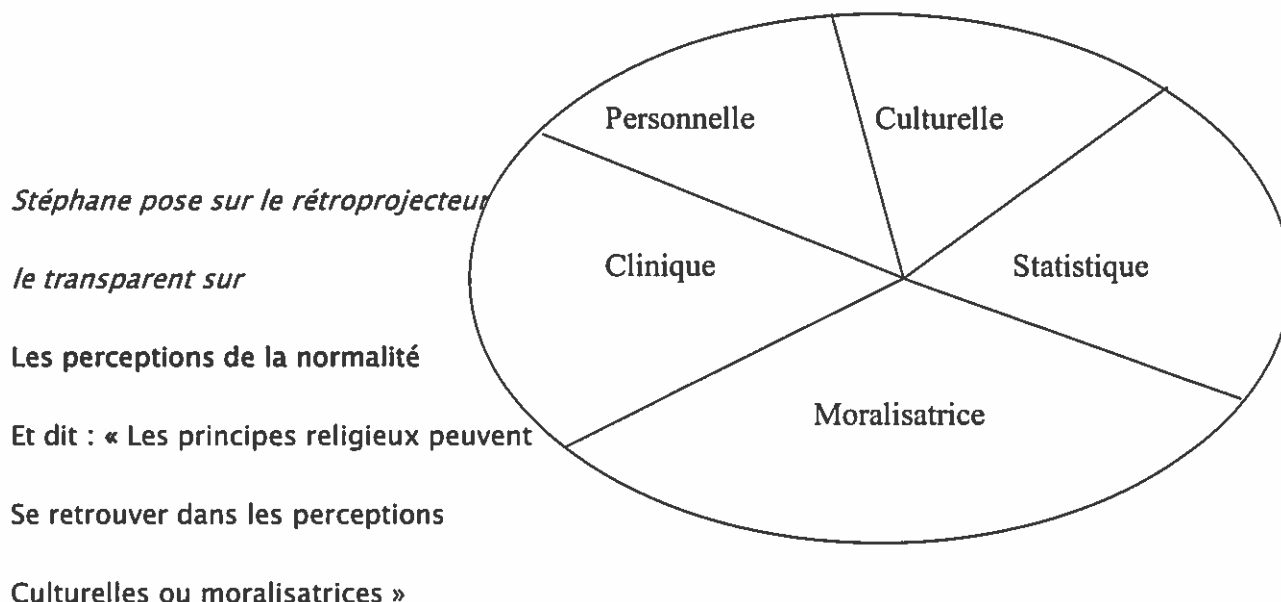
Stéphane pose sur le rétroprojecteur

le transparent sur

Les perceptions de la normalité

Et dit : « Les principes religieux peuvent

Se retrouver dans les perceptions

Culturelles ou moralisatrices »

Personnelle

Culturelle

Clinique

Statistique

Moralisatrice